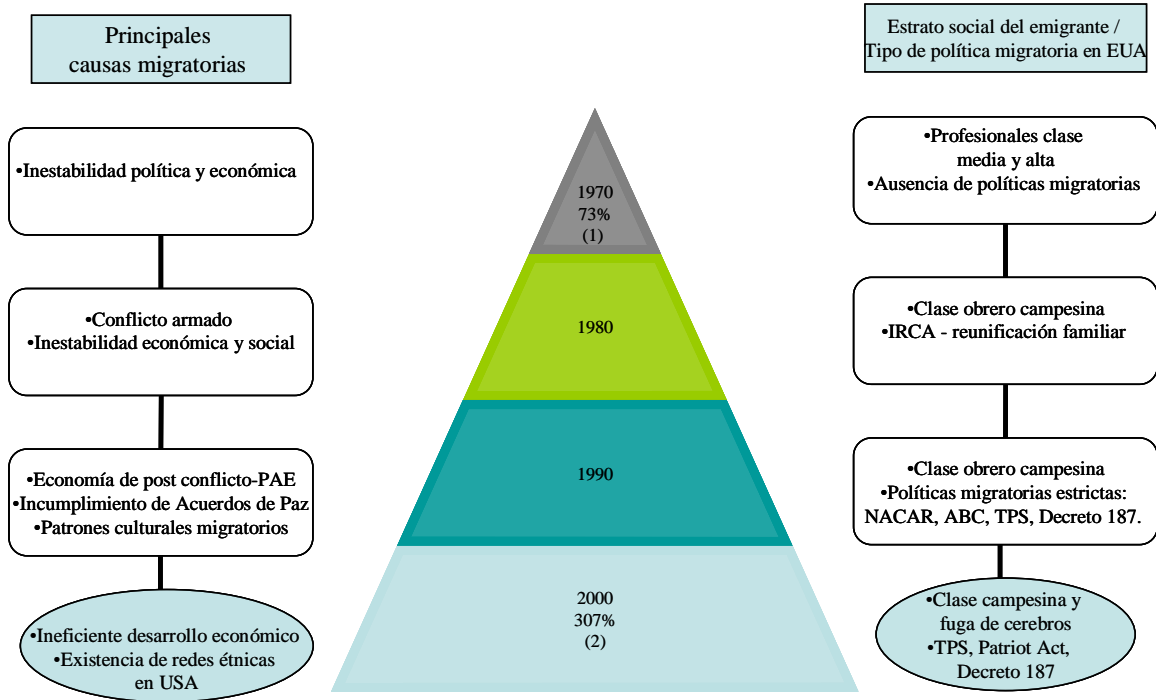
Principales causas migratorias

•Inestabilidad política y económica

•Conflicto armado
•Inestabilidad económica y social

•Economía de post conflicto-PAE
•Incumplimiento de Acuerdos de Paz
•Patrones culturales migratorios

•Ineficiente desarrollo económico
•Existencia de redes étnicas en USA

1970
73%
(1)

1980

1990

2000
307%
(2)

Estrato social del emigrante / Tipo de política migratoria en EUA

•Profesionales clase media y alta
•Ausencia de políticas migratorias

•Clase obrero campesina
•IRCA - reunificación familiar

•Clase obrero campesina
•Políticas migratorias estrictas: NACAR, ABC, TPS, Decreto 187.

•Clase campesina y fuga de cerebros
•TPS, Patriot Act, Decreto 187